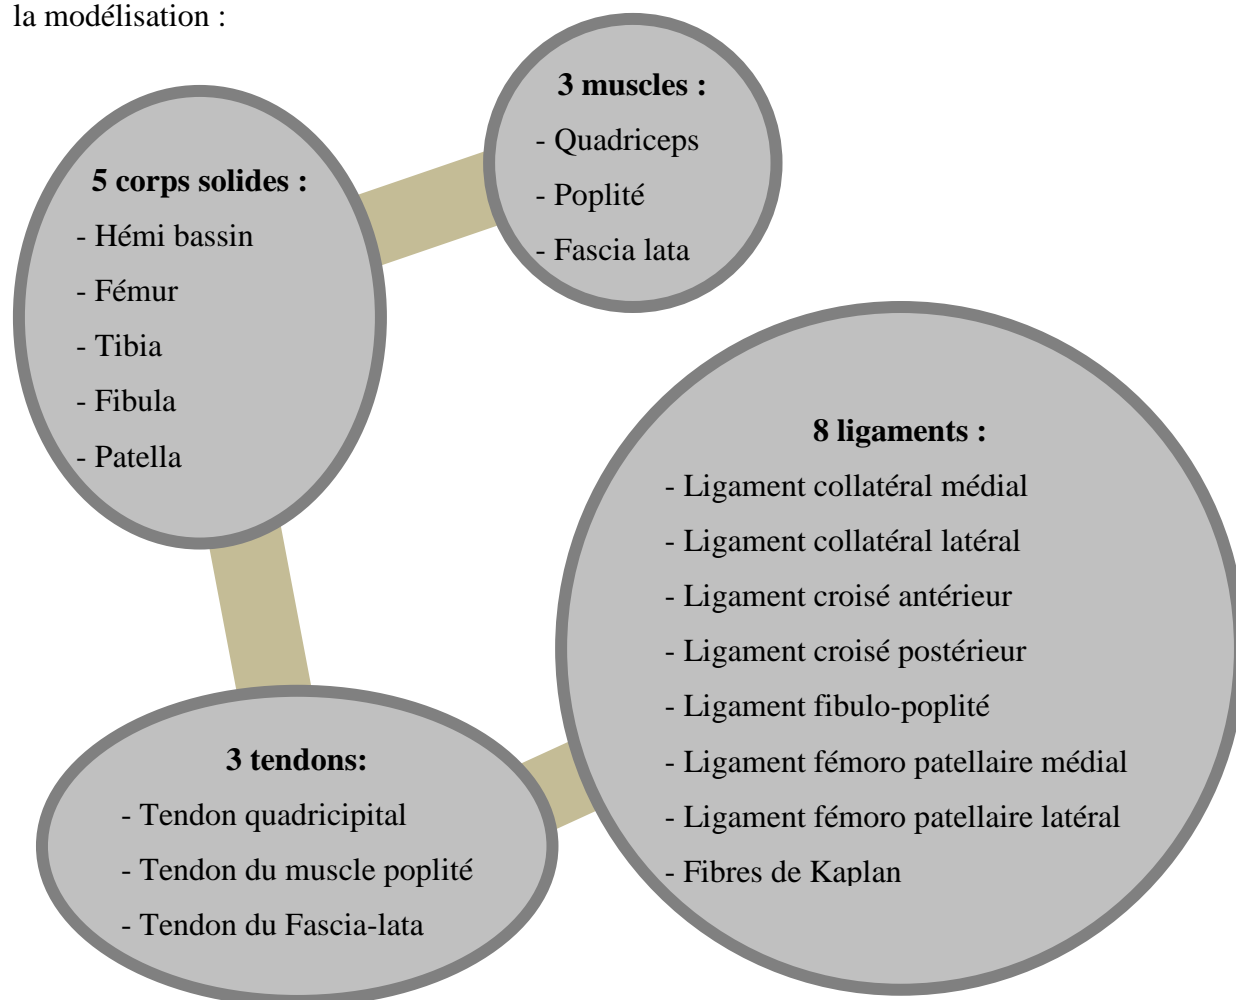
la modélisation :

5 corps solides :
- Hémi bassin
- Fémur
- Tibia
- Fibula
- Patella

3 muscles :
- Quadriceps
- Poplité
- Fascia lata

8 ligaments :
- Ligament collatéral médial
- Ligament collatéral latéral
- Ligament croisé antérieur
- Ligament croisé postérieur
- Ligament fibulo-poplité
- Ligament fémoro patellaire médial
- Ligament fémoro patellaire latéral
- Fibres de Kaplan

3 tendons:
- Tendon quadricipital
- Tendon du muscle poplité
- Tendon du Fascia-lata